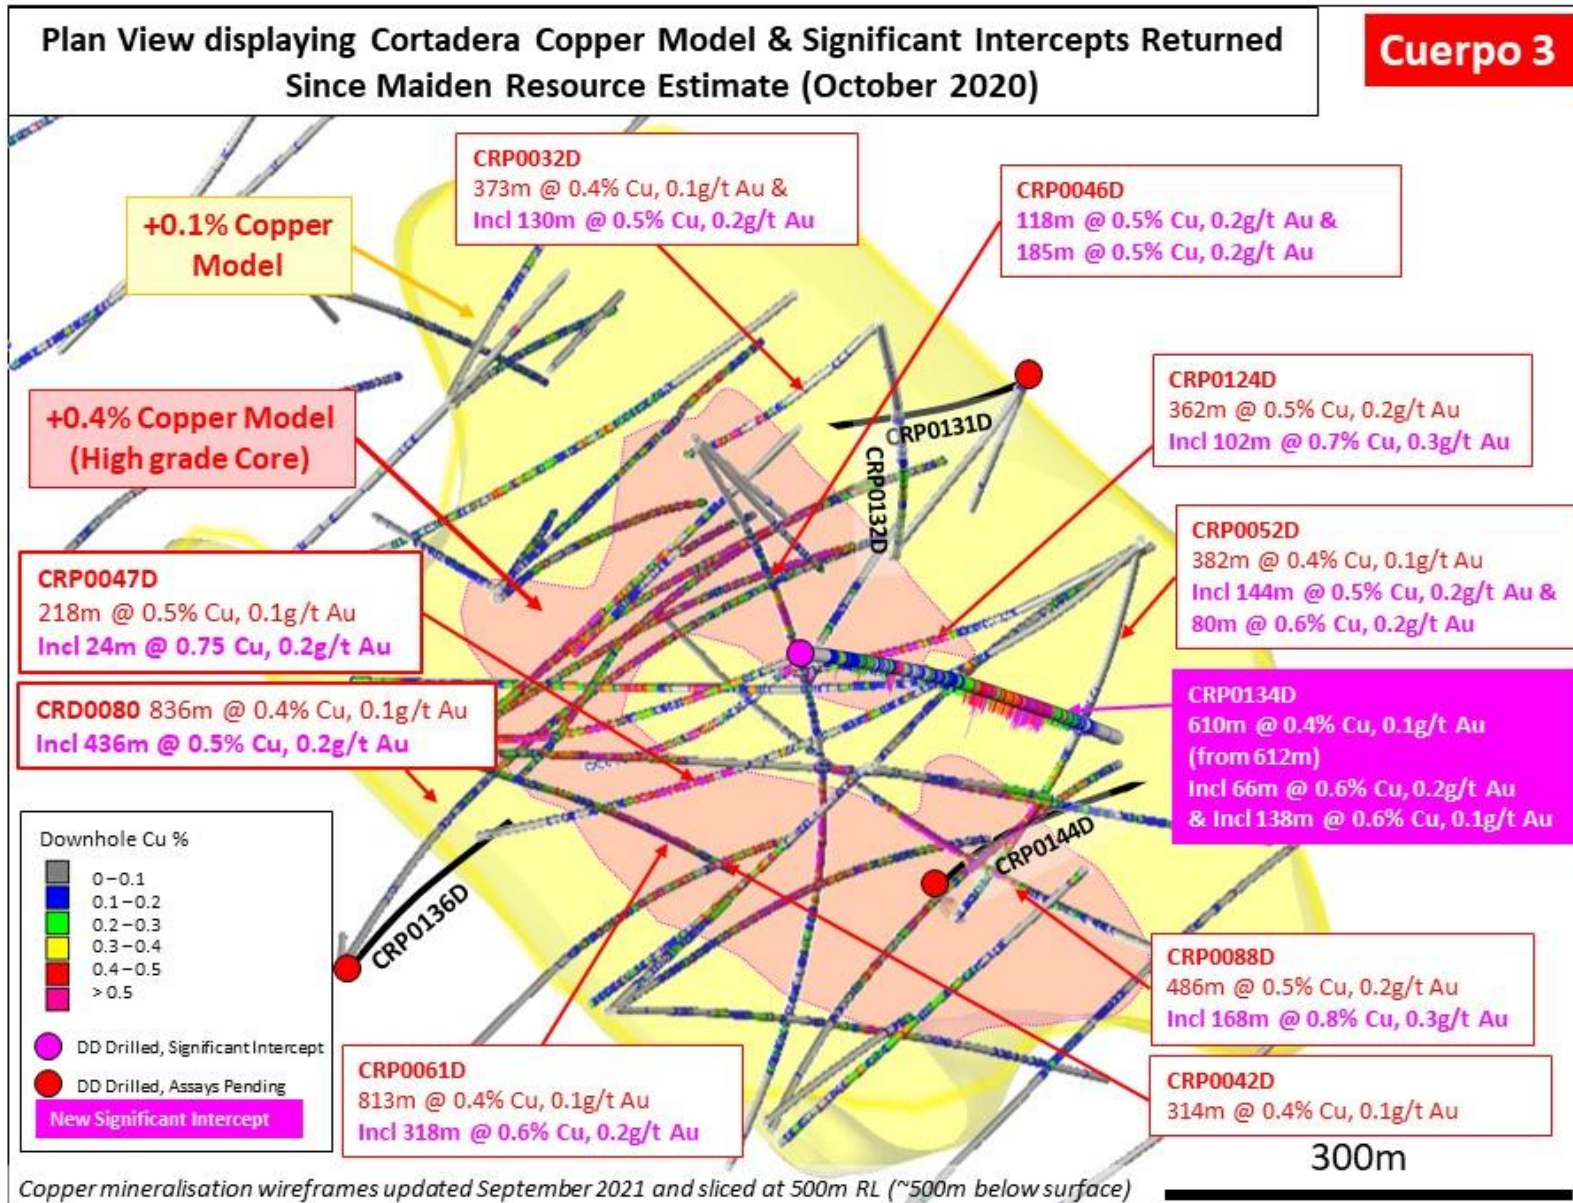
Plan View displaying Cortadera Copper Model & Significant Intercepts Returned Since Maiden Resource Estimate (October 2020)

Cuerpo 3

CRP0032D
373m @ 0.4% Cu, 0.1g/t Au &
Incl 130m @ 0.5% Cu, 0.2g/t Au

CRP0046D
118m @ 0.5% Cu, 0.2g/t Au &
185m @ 0.5% Cu, 0.2g/t Au

+0.1% Copper Model

+0.4% Copper Model (High grade Core)

CRP0124D
362m @ 0.5% Cu, 0.2g/t Au
Incl 102m @ 0.7% Cu, 0.3g/t Au

CRP0131D

CRP0132D

CRP0052D
382m @ 0.4% Cu, 0.1g/t Au
Incl 144m @ 0.5% Cu, 0.2g/t Au &
80m @ 0.6% Cu, 0.2g/t Au

CRP0047D
218m @ 0.5% Cu, 0.1g/t Au
Incl 24m @ 0.75 Cu, 0.2g/t Au

CRD0080 836m @ 0.4% Cu, 0.1g/t Au
Incl 436m @ 0.5% Cu, 0.2g/t Au

CRP0134D
610m @ 0.4% Cu, 0.1g/t Au
(from 612m)
Incl 66m @ 0.6% Cu, 0.2g/t Au
& Incl 138m @ 0.6% Cu, 0.1g/t Au

Downhole Cu %
0 – 0.1
0.1 – 0.2
0.2 – 0.3
0.3 – 0.4
0.4 – 0.5
> 0.5

DD Drilled, Significant Intercept
DD Drilled, Assays Pending
New Significant Intercept

CRP0136D

CRP0144D

CRP0088D
486m @ 0.5% Cu, 0.2g/t Au
Incl 168m @ 0.8% Cu, 0.3g/t Au

CRP0061D
813m @ 0.4% Cu, 0.1g/t Au
Incl 318m @ 0.6% Cu, 0.2g/t Au

CRP0042D
314m @ 0.4% Cu, 0.1g/t Au

300m

Copper mineralisation wireframes updated September 2021 and sliced at 500m RL (~500m below surface)